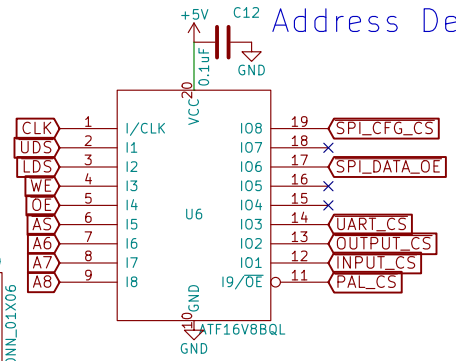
+5V C12 Address De

0.1uF

GND

20 VCC

CLK 1 I/CLK
UDS 2 I1
LDS 3 I2
WE 4 I3
OE 5 I4
AS 6 I5
A6 7 I6
A7 8 I7
A8 9 I8

U6

IO8 19 SPI_CFG_CS
IO7 18
IO6 17 SPI_DATA_OE
IO5 16
IO4 15
IO3 14 UART_CS
IO2 13 OUTPUT_CS
IO1 12 INPUT_CS
I9/$\overline{OE}$ 11 PAL_CS

GND 10

ATF16V8BQL

GND

ONN_01X06